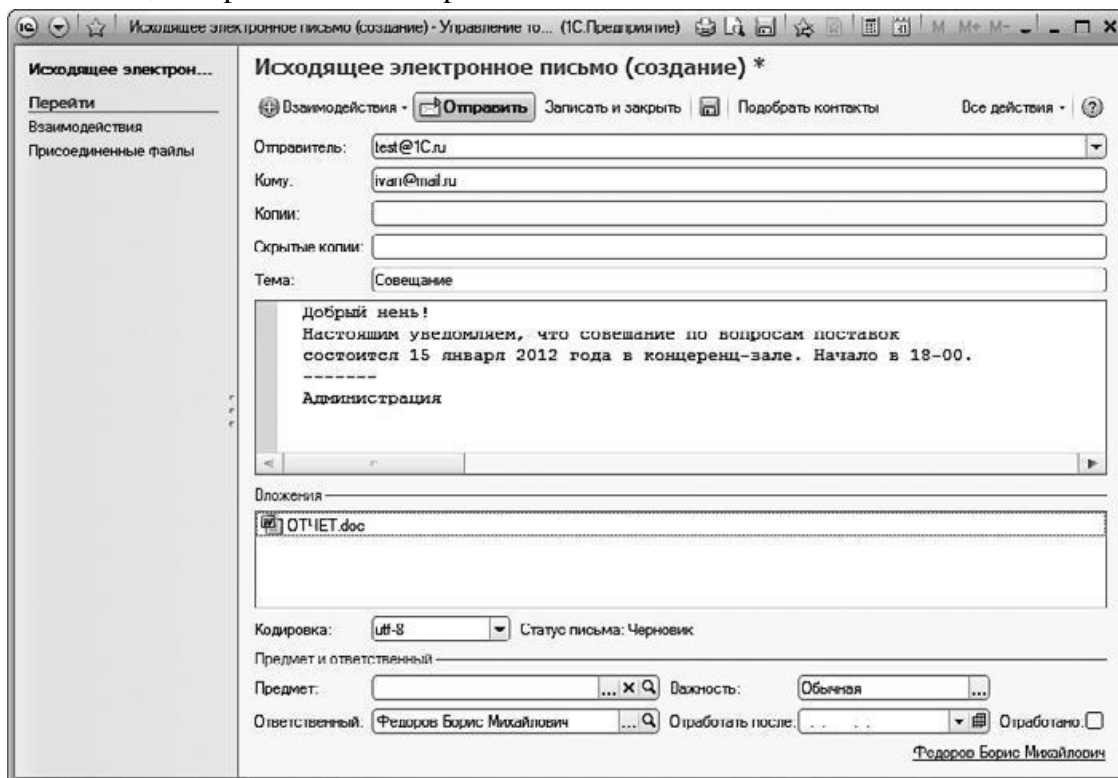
Исходящее электронное письмо (создание) - Управление то... (1С:Предприятие) M M+ M-

Исходящее электрон...

Перейти

Взаимодействия

Присоединенные файлы

Исходящее электронное письмо (создание) *

Взаимодействия · Отправить Записать и закрыть Подобрать контакты Все действия · ?

Отправитель: test@1C.ru

Кому: ivan@mail.ru

Копии:

Скрытые копии:

Тема: Совещание

Добрый нень!
Настоящим уведомляем, что совешание по вопросам поставок состоится 15 январл 2012 года в концеренц-зале. Начало в 18-00.
--------
Администрация

Вложения

ОТЧЕТ.doc

Кодировка: utf-8 Статус письма: Черновик

Предмет и ответственный

Предмет: Важность: Обычная

Ответственный: Федоров Борис Михайлович Отработать после: Отработано

Федоров Борис Михайлович